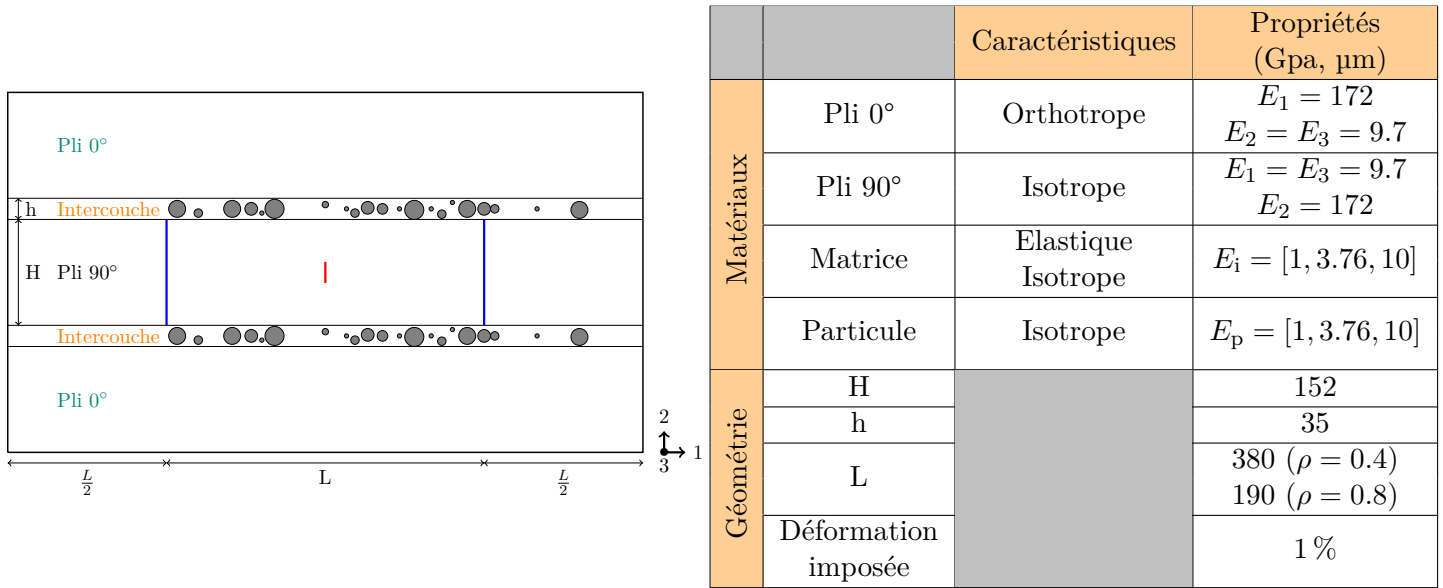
Pli 0°

h Intercouche

H Pli 90°

Intercouche

Pli 0°

$\frac{L}{2}$ L $\frac{L}{2}$

2
1
3

| | | Caractéristiques | Propriétés (Gpa, µm) |
|---|---|---|---|
| Matériaux | Pli 0° | Orthotrope | $E_1 = 172$ $E_2 = E_3 = 9.7$ |
| | Pli 90° | Isotrope | $E_1 = E_3 = 9.7$ $E_2 = 172$ |
| | Matrice | Elastique Isotrope | $E_\text{i} = [1, 3.76, 10]$ |
| | Particule | Isotrope | $E_\text{p} = [1, 3.76, 10]$ |
| Géométrie | H | | 152 |
| | h | | 35 |
| | L | | 380 ($\rho = 0.4$) 190 ($\rho = 0.8$) |
| | Déformation imposée | | 1 % |